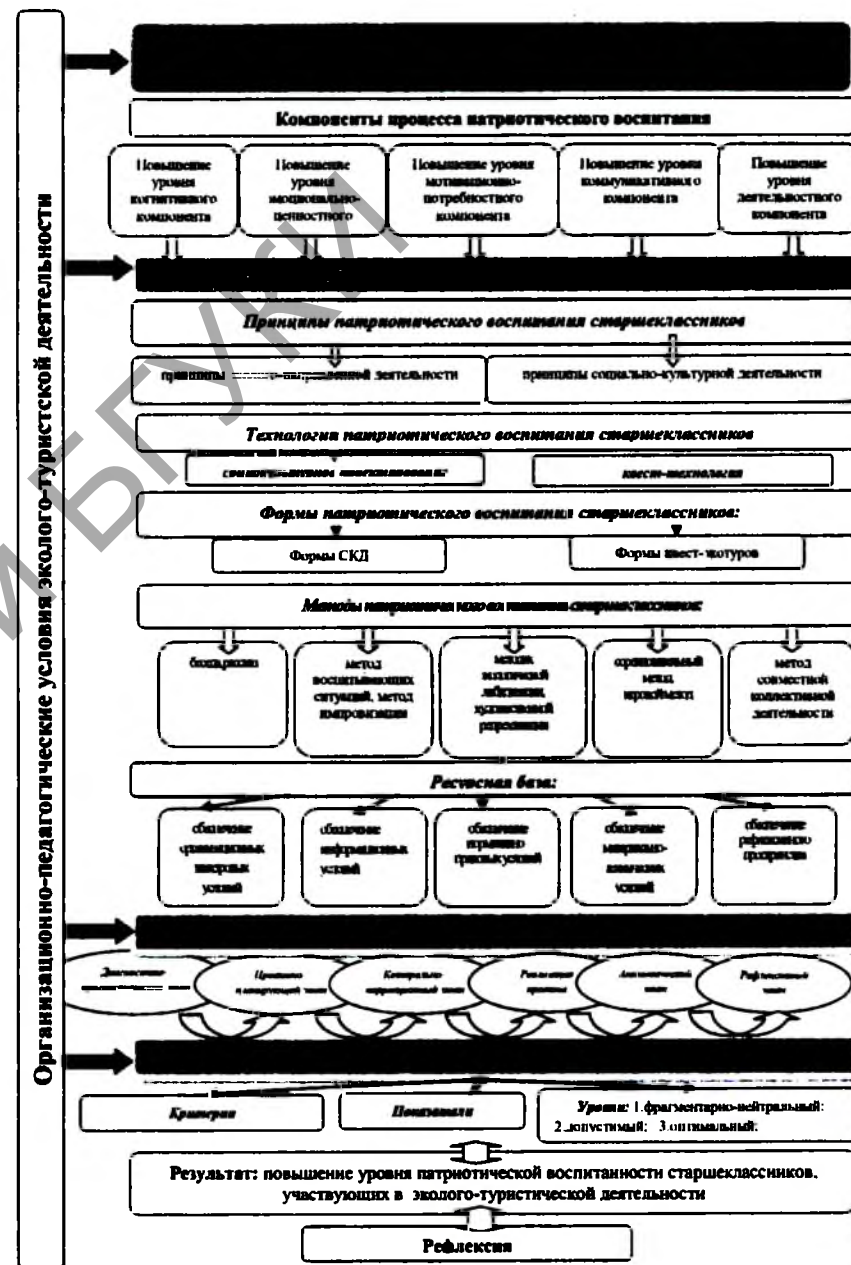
Организационно-педагогические условия эколого-туристской деятельности

Компоненты процесса патриотического воспитания

Повышение уровня когнитивного компонента

Повышение уровня эмоционально-ценностного

Повышение уровня мотивационно-потребностного компонента

Повышение уровня коммуникативного компонента

Повышение уровня деятельностного компонента

Принципы патриотического воспитания старшеклассников

принципы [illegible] деятельности

принципы социально-культурной деятельности

Технологии патриотического воспитания старшеклассников

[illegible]

квест-технологии

Формы патриотического воспитания старшеклассников:

Формы СКД

Формы квест-туров

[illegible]

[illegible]

метод воспитывающих ситуаций, метод импровизации

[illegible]

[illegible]

метод совместной коллективной деятельности

Ресурсная база:

обеспечение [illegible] условий

обеспечение информационных условий

обеспечение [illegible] условий

обеспечение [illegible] условий

обеспечение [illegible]

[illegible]

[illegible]

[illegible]

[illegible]

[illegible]

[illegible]

Критерии

Показатели

Уровни: 1.фрагментарно-нейтральный; 2.допустимый; 3.оптимальный;

Результат: повышение уровня патриотической воспитанности старшеклассников, участвующих в эколого-туристической деятельности

Рефлексия